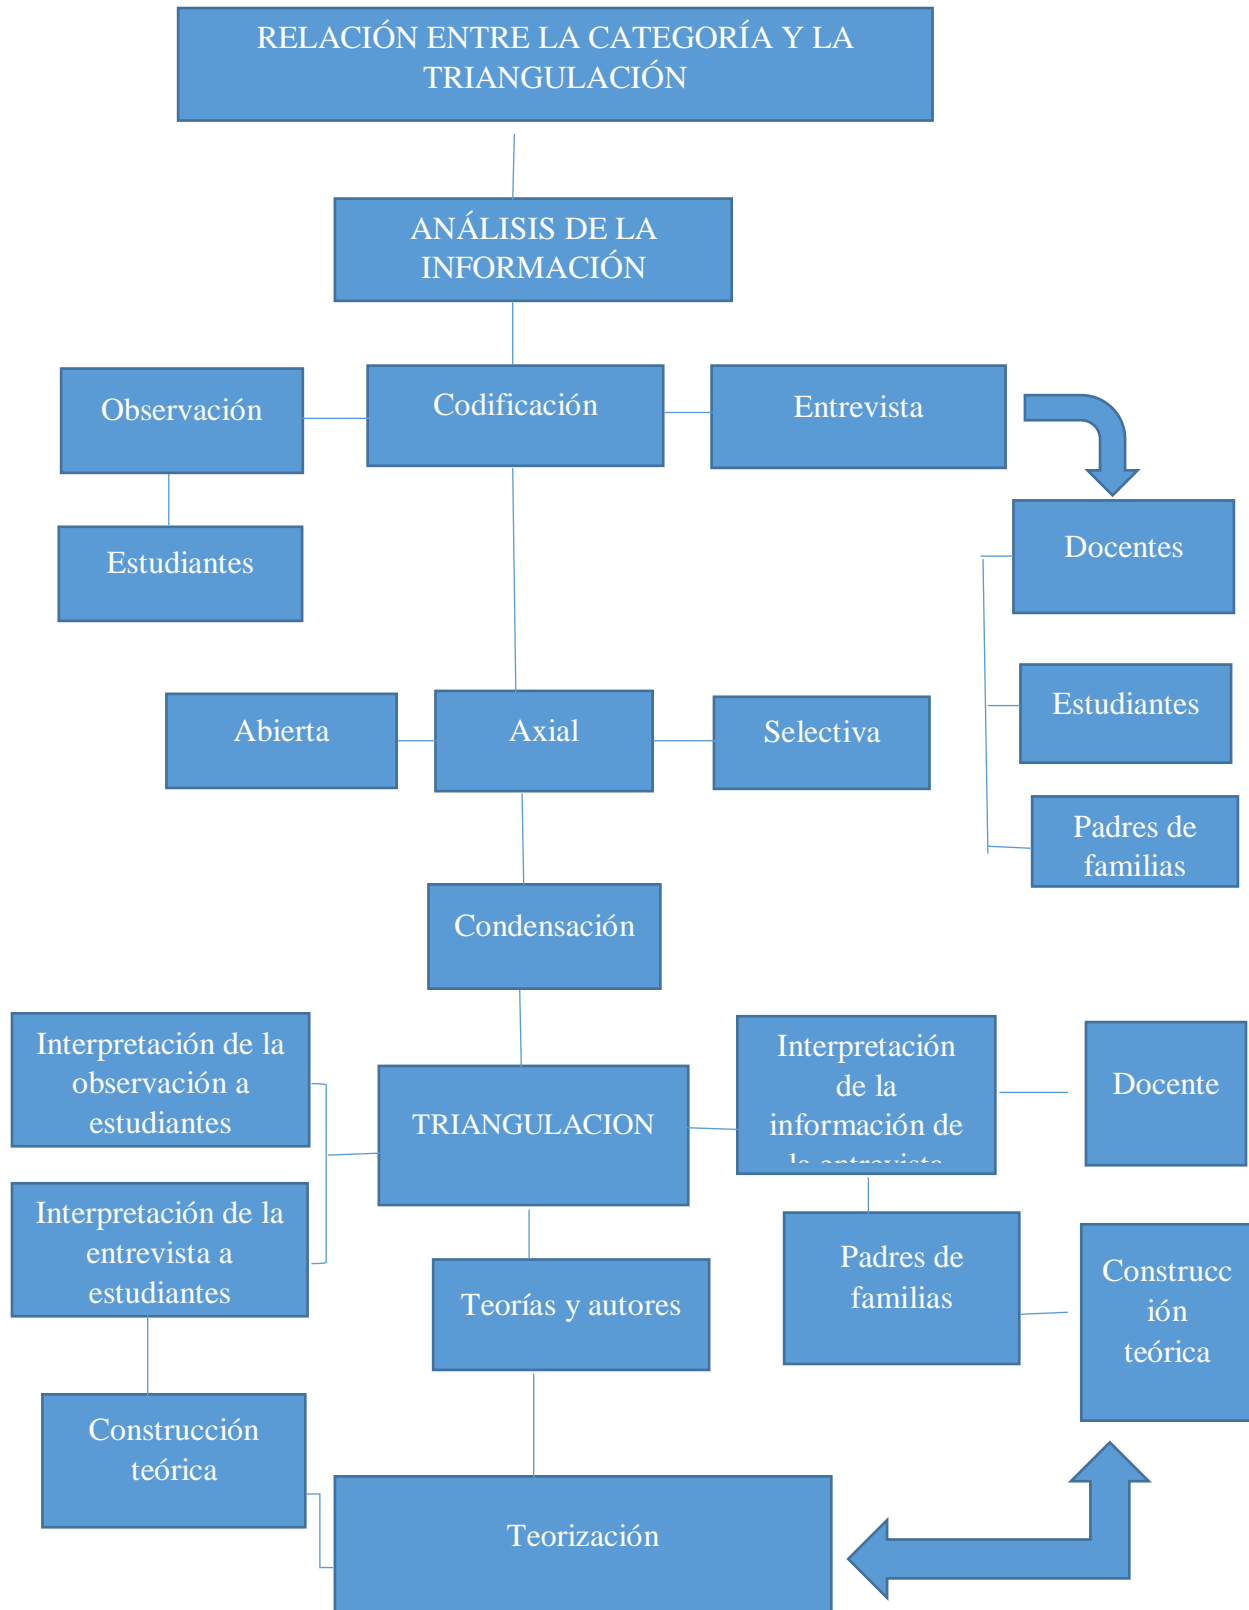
RELACIÓN ENTRE LA CATEGORÍA Y LA TRIANGULACIÓN

ANÁLISIS DE LA INFORMACIÓN

Observación

Codificación

Entrevista

Estudiantes

Docentes

Estudiantes

Padres de familias

Abierta

Axial

Selectiva

Condensación

Interpretación de la observación a estudiantes

TRIANGULACION

Interpretación de la información de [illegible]

Docente

Interpretación de la entrevista a estudiantes

Teorías y autores

Padres de familias

Construcc ión teórica

Construcción teórica

Teorización